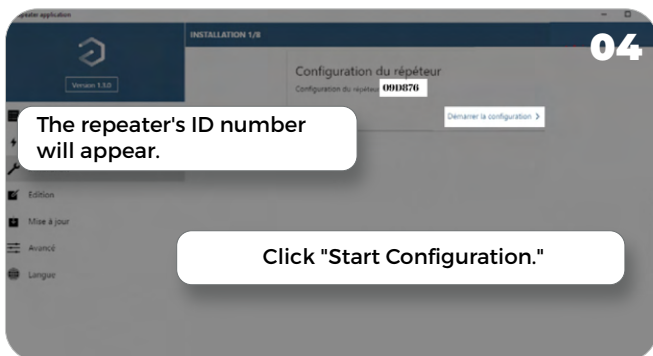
repeater application

INSTALLATION 1/8

04

Version 1.5.0

Configuration du répéteur

Configuration du répéteur 09D876

The repeater's ID number will appear.

Démarrer la configuration >

Édition

Mise à jour

Avancé

Langue

Click "Start Configuration."